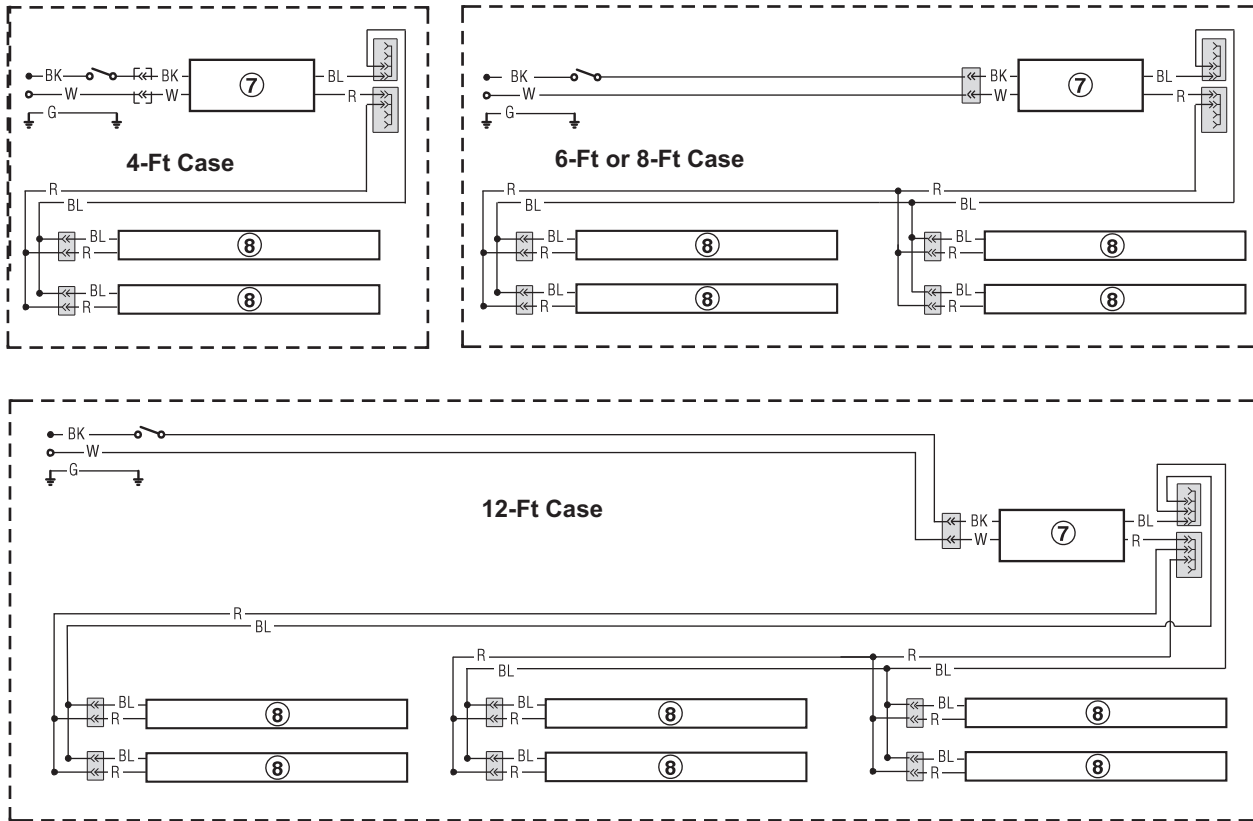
BK
W
G
BK
W
⑦
BL
R
4-Ft Case
R
BL
BL
R
⑧
BL
R
⑧

BK
W
G
BK
W
⑦
BL
R
6-Ft or 8-Ft Case
R
BL
R
BL
BL
R
⑧
BL
R
⑧
BL
R
⑧
BL
R
⑧

BK
W
G
12-Ft Case
BK
W
⑦
BL
R
R
BL
R
BL
R
BL
BL
R
⑧
BL
R
⑧
BL
R
⑧
BL
R
⑧
BL
R
⑧
BL
R
⑧